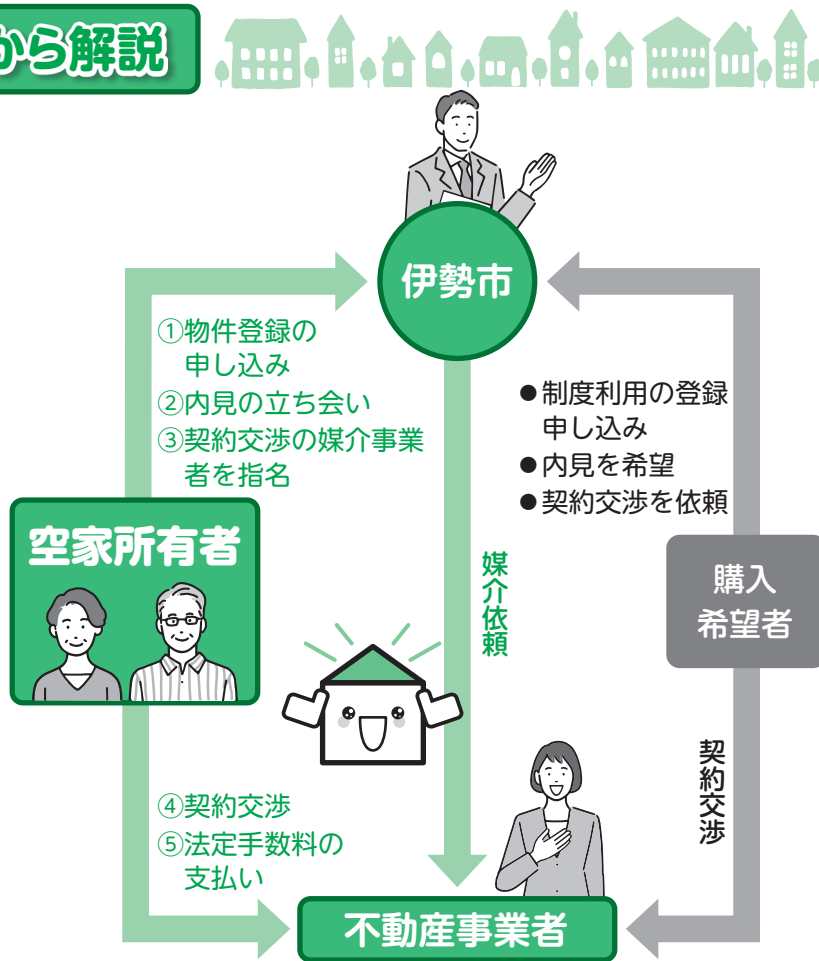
から解説

伊勢市

①物件登録の申し込み
②内見の立ち会い
③契約交渉の媒介事業者を指名

●制度利用の登録申し込み
●内見を希望
●契約交渉を依頼

空家所有者

媒介依頼

購入希望者

契約交渉

④契約交渉
⑤法定手数料の支払い

不動産事業者